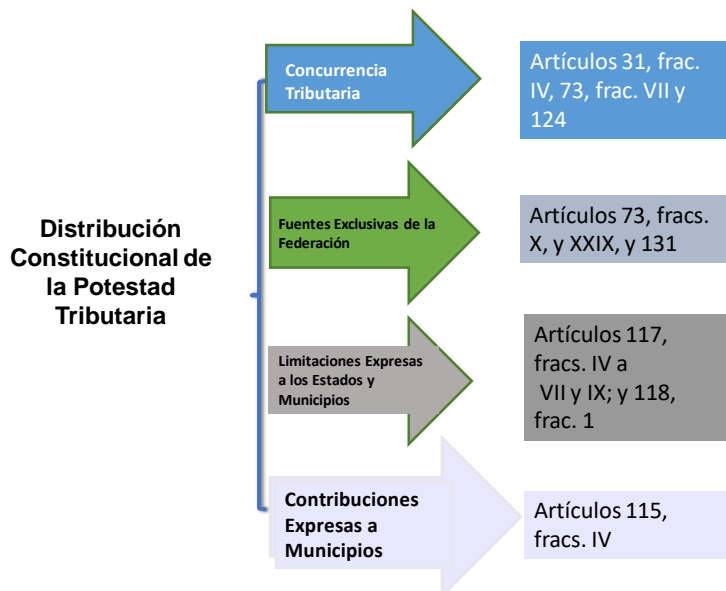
Distribución Constitucional de la Potestad Tributaria

Concurrencia Tributaria

Artículos 31, frac. IV, 73, frac. VII y 124

Fuentes Exclusivas de la Federación

Artículos 73, fracs. X, y XXIX, y 131

Limitaciones Expresas a los Estados y Municipios

Artículos 117, fracs. IV a VII y IX; y 118, frac. 1

Contribuciones Expresas a Municipios

Artículos 115, fracs. IV